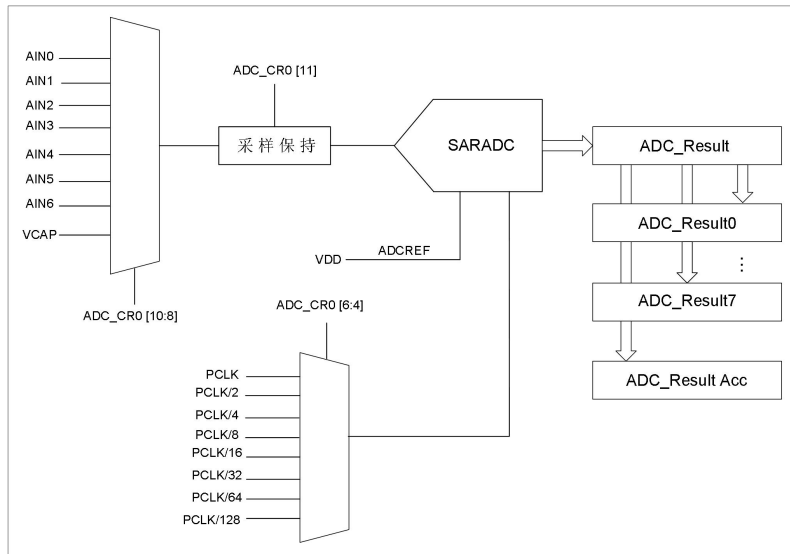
AIN0
AIN1
AIN2
AIN3
AIN4
AIN5
AIN6
VCAP

ADC_CR0 [10:8]

ADC_CR0 [11]

采 样 保 持

SARADC

VDD

ADCREF

ADC_Result

ADC_Result0

⋮

ADC_Result7

ADC_Result Acc

ADC_CR0 [6:4]

PCLK
PCLK/2
PCLK/4
PCLK/8
PCLK/16
PCLK/32
PCLK/64
PCLK/128